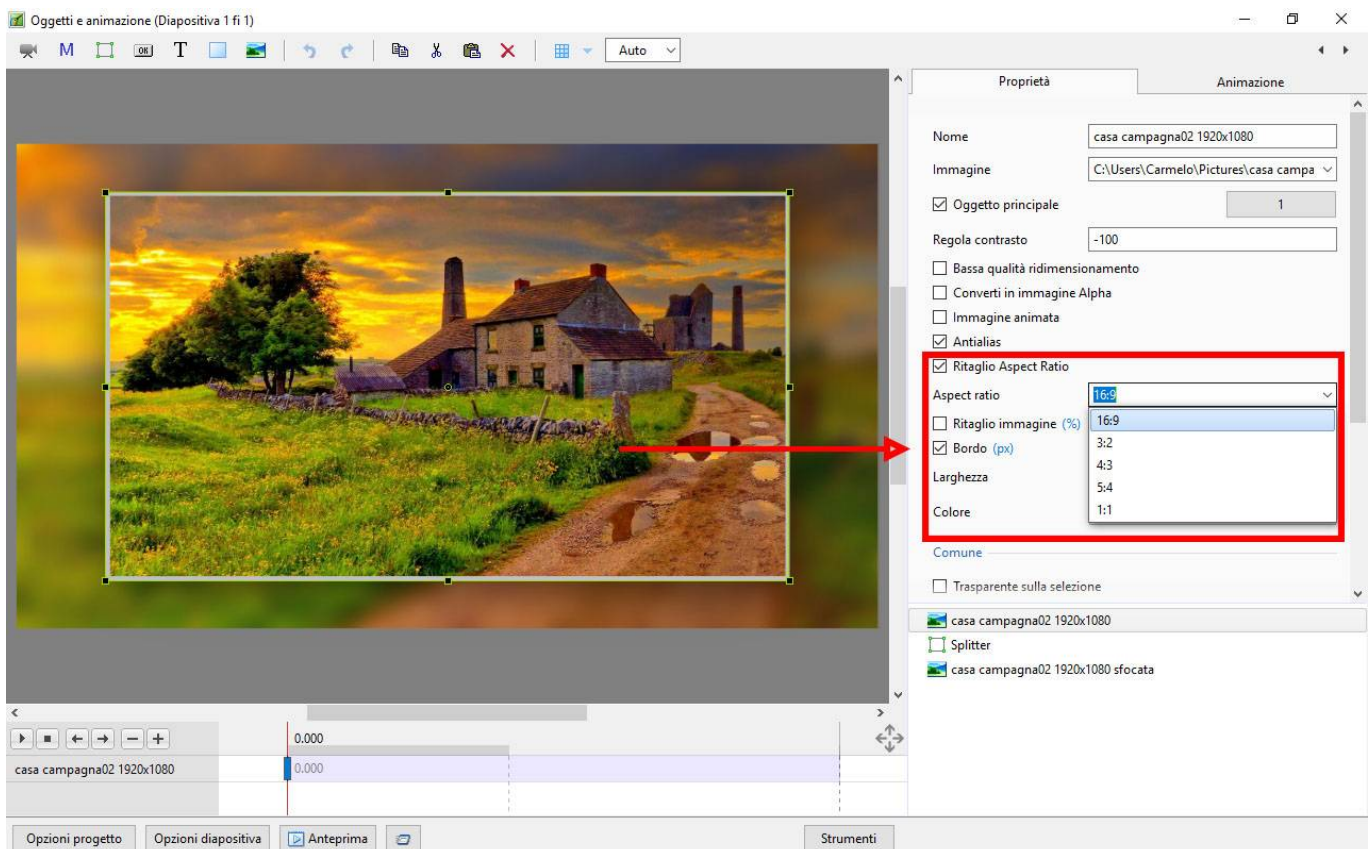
Oggetti e animazione (Diapositiva 1 fi 1)

M T Auto

Proprietà | Animazione

Nome: casa campagna02 1920x1080
Immagine: C:\Users\Carmelo\Pictures\casa campa
☑ Oggetto principale 1
Regola contrasto: -100
☐ Bassa qualità ridimensionamento
☐ Converti in immagine Alpha
☐ Immagine animata
☑ Antialias
☑ Ritaglio Aspect Ratio
Aspect ratio: 16:9
☐ Ritaglio immagine (%)
☑ Bordo (px)
Larghezza
Colore

16:9
3:2
4:3
5:4
1:1

Comune
☐ Trasparente sulla selezione

casa campagna02 1920x1080
Splitter
casa campagna02 1920x1080 sfocata

0.000
casa campagna02 1920x1080 0.000

Opzioni progetto | Opzioni diapositiva | Anteprima | Strumenti